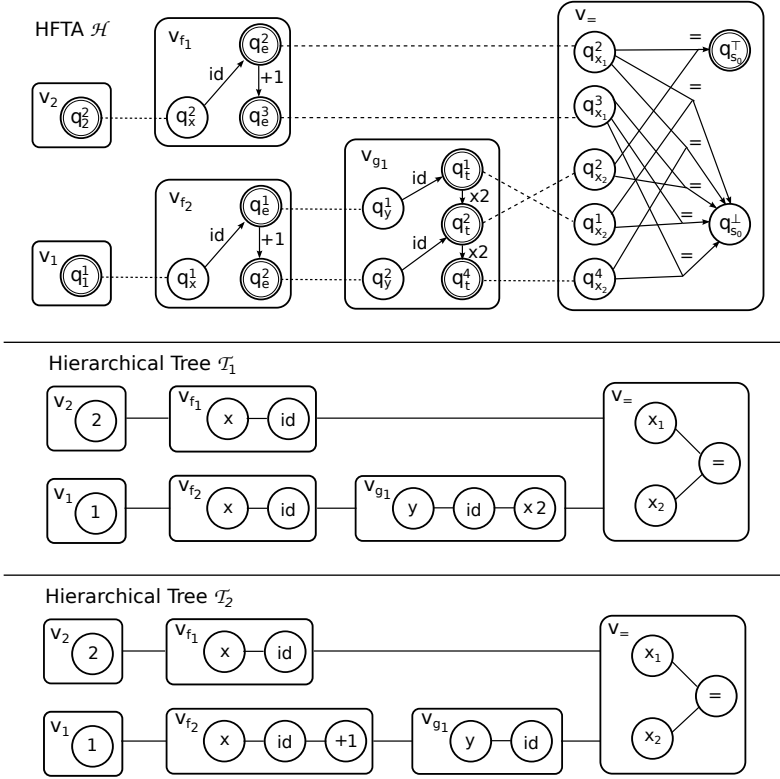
HFTA $\mathcal{H}$

$v_2$ $q^2_{l_2}$

$v_{f_1}$ $q^2_e$ id +1 $q^2_x$ $q^3_e$

$v_=$ $q^2_{x_1}$ = $q^{\top}_{s_0}$ $q^3_{x_1}$ = $q^2_{x_2}$ = = $q^1_{x_2}$ = $q^{\perp}_{s_0}$ $q^4_{x_2}$ =

$v_{g_1}$ id $q^1_t$ x2 $q^1_y$ id $q^2_t$ x2 $q^2_y$ $q^4_t$

$v_{f_2}$ $q^1_e$ id +1 $q^1_x$ $q^2_e$

$v_1$ $q^1_{l_1}$

Hierarchical Tree $\mathcal{T}_1$

$v_2$ 2 $v_{f_1}$ x id $v_=$ $x_1$ = $x_2$

$v_1$ 1 $v_{f_2}$ x id $v_{g_1}$ y id x 2

Hierarchical Tree $\mathcal{T}_2$

$v_2$ 2 $v_{f_1}$ x id $v_=$ $x_1$ = $x_2$

$v_1$ 1 $v_{f_2}$ x id +1 $v_{g_1}$ y id